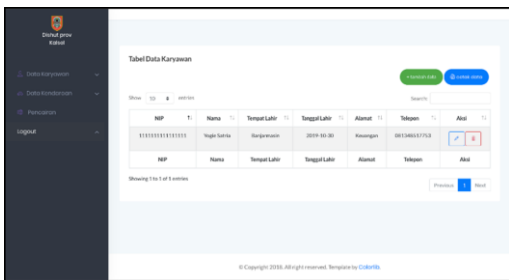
Dishut prov Kalsel

Data Karyawan

Data Kendaraan

Pencarian

Logout

Tabel Data Karyawan

+ tambah data

cetak data

Show 10 entries

Search:

| NIP | Nama | Tempat Lahir | Tanggal Lahir | Alamat | Telepon | Aksi |
|---|---|---|---|---|---|---|
| 1111111111111111 | Yogie Satria | Banjarmasin | 2019-10-30 | Kesangan | 081346657753 | |
| NIP | Nama | Tempat Lahir | Tanggal Lahir | Alamat | Telepon | Aksi |

Showing 1 to 1 of 1 entries

Previous 1 Next

© Copyright 2018. All right reserved. Template by Colorlib